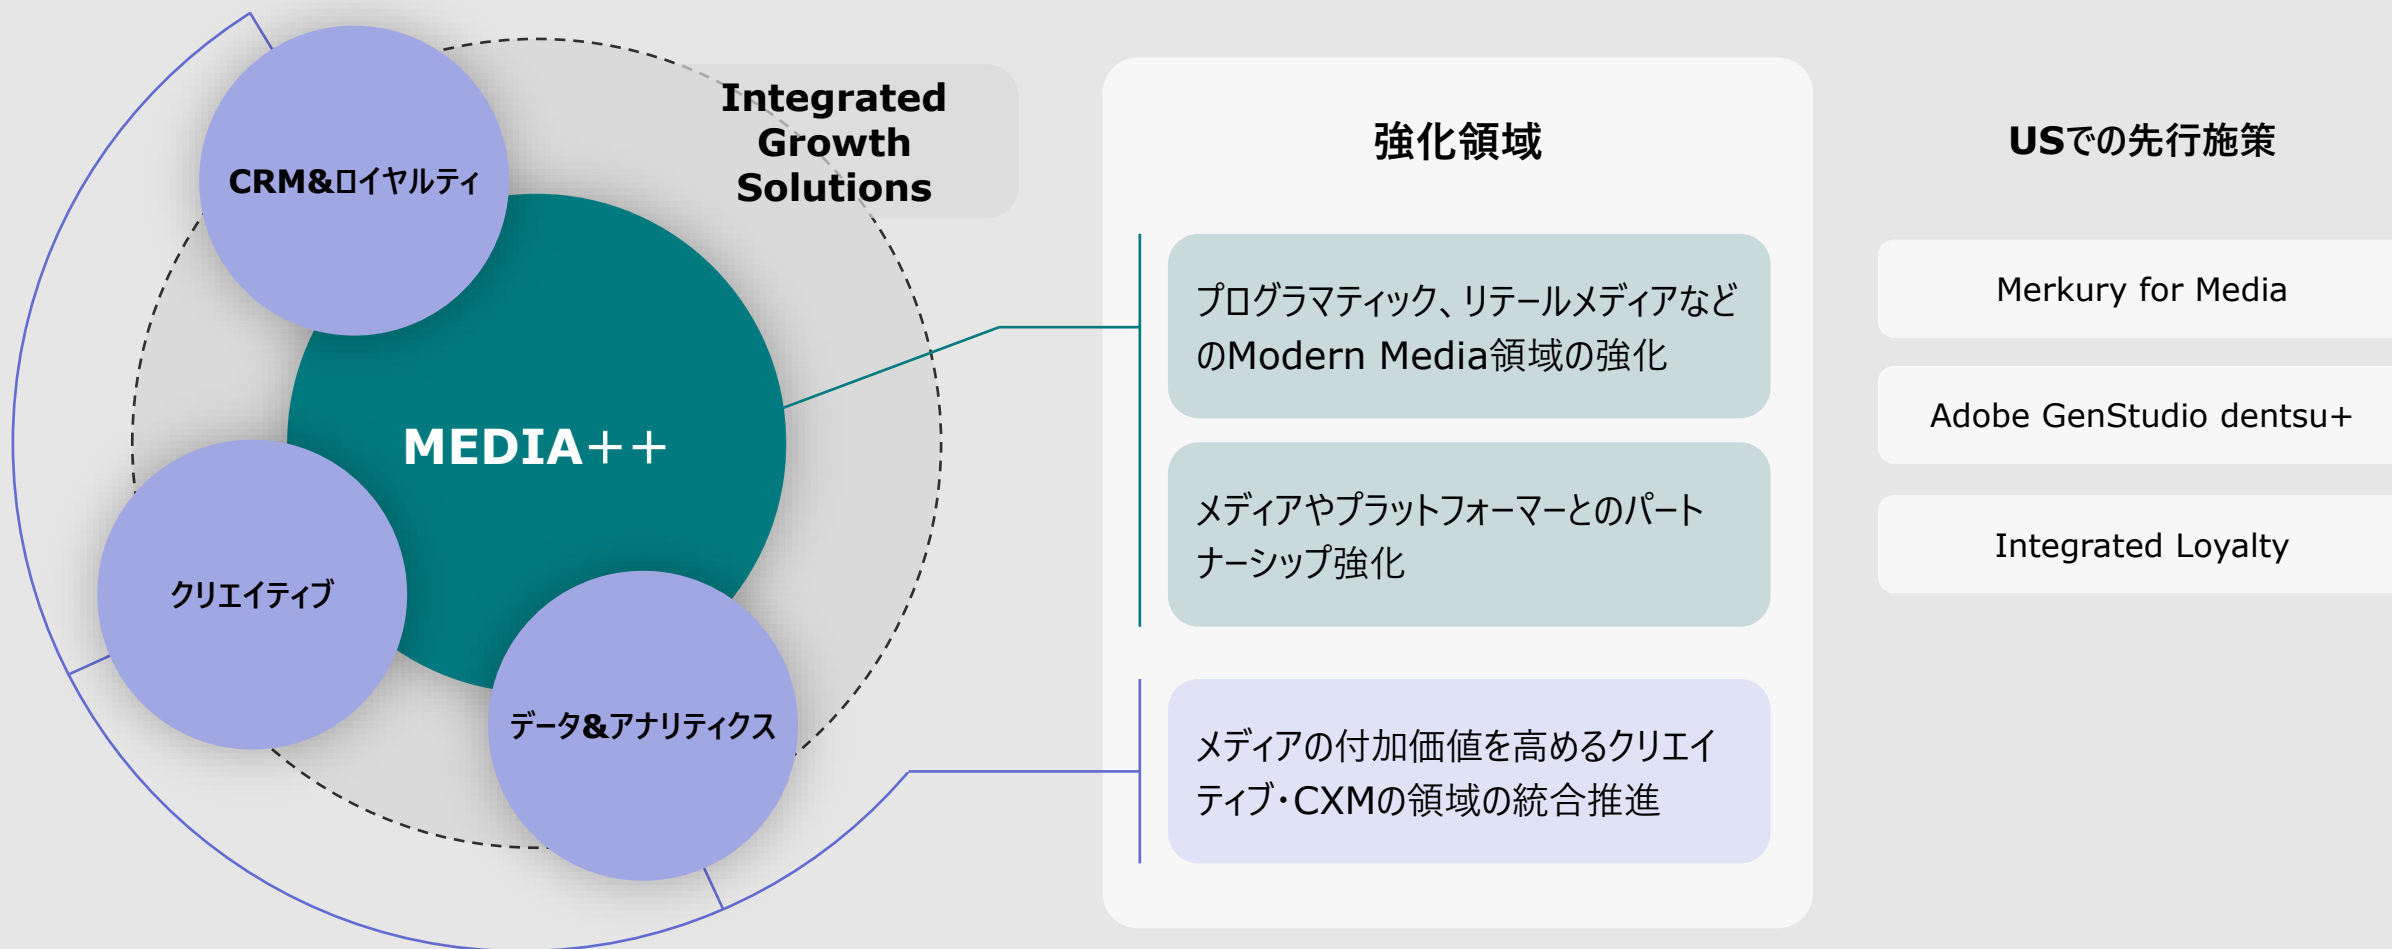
Integrated Growth Solutions

CRM&ロイヤルティ

MEDIA++

クリエイティブ

データ&アナリティクス

強化領域

プログラマティック、リテールメディアなどのModern Media領域の強化

メディアやプラットフォーマーとのパートナーシップ強化

メディアの付加価値を高めるクリエイティブ・CXMの領域の統合推進

USでの先行施策

Merkury for Media

Adobe GenStudio dentsu+

Integrated Loyalty